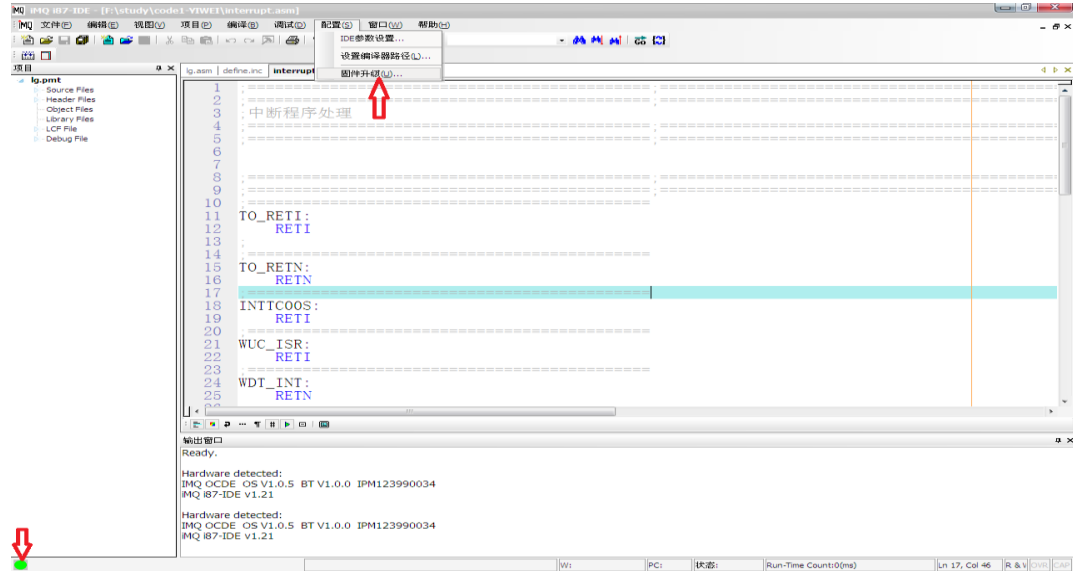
iMQ i87-IDE - [F:\study\code1-YIWEI\interrupt.asm]

文件(F) 编辑(E) 视图(V) 项目(P) 编译(B) 调试(D) 配置(S) 窗口(W) 帮助(H)

IDE参数设置...
设置编译器路径(L)...
固件升级(U)...

项目
lg.pmt
Source Files
Header Files
Object Files
Library Files
LCF File
Debug File

lg.asm | define.inc | interrupt

1 ;==========================================
2 ;==========================================
3 ;中断程序处理
4 ;==========================================
5 ;==========================================
6
7
8 ;==========================================
9 ;==========================================
10 ;
11 TO_RETI:
12 RETI
13 ;
14 ;==========================================
15 TO_RETN:
16 RETN
17 ;==========================================
18 INTTC00S:
19 RETI
20 ;==========================================
21 WUC_ISR:
22 RETI
23 ;==========================================
24 WDT_INT:
25 RETN

输出窗口
Ready.

Hardware detected:
IMQ OCDE OS V1.0.5 BT V1.0.0 IPM123990034
iMQ i87-IDE v1.21

Hardware detected:
IMQ OCDE OS V1.0.5 BT V1.0.0 IPM123990034
iMQ i87-IDE v1.21

W: PC: 状态: Run-Time Count:0(ms) Ln 17, Col 46 R & W OVR CAP